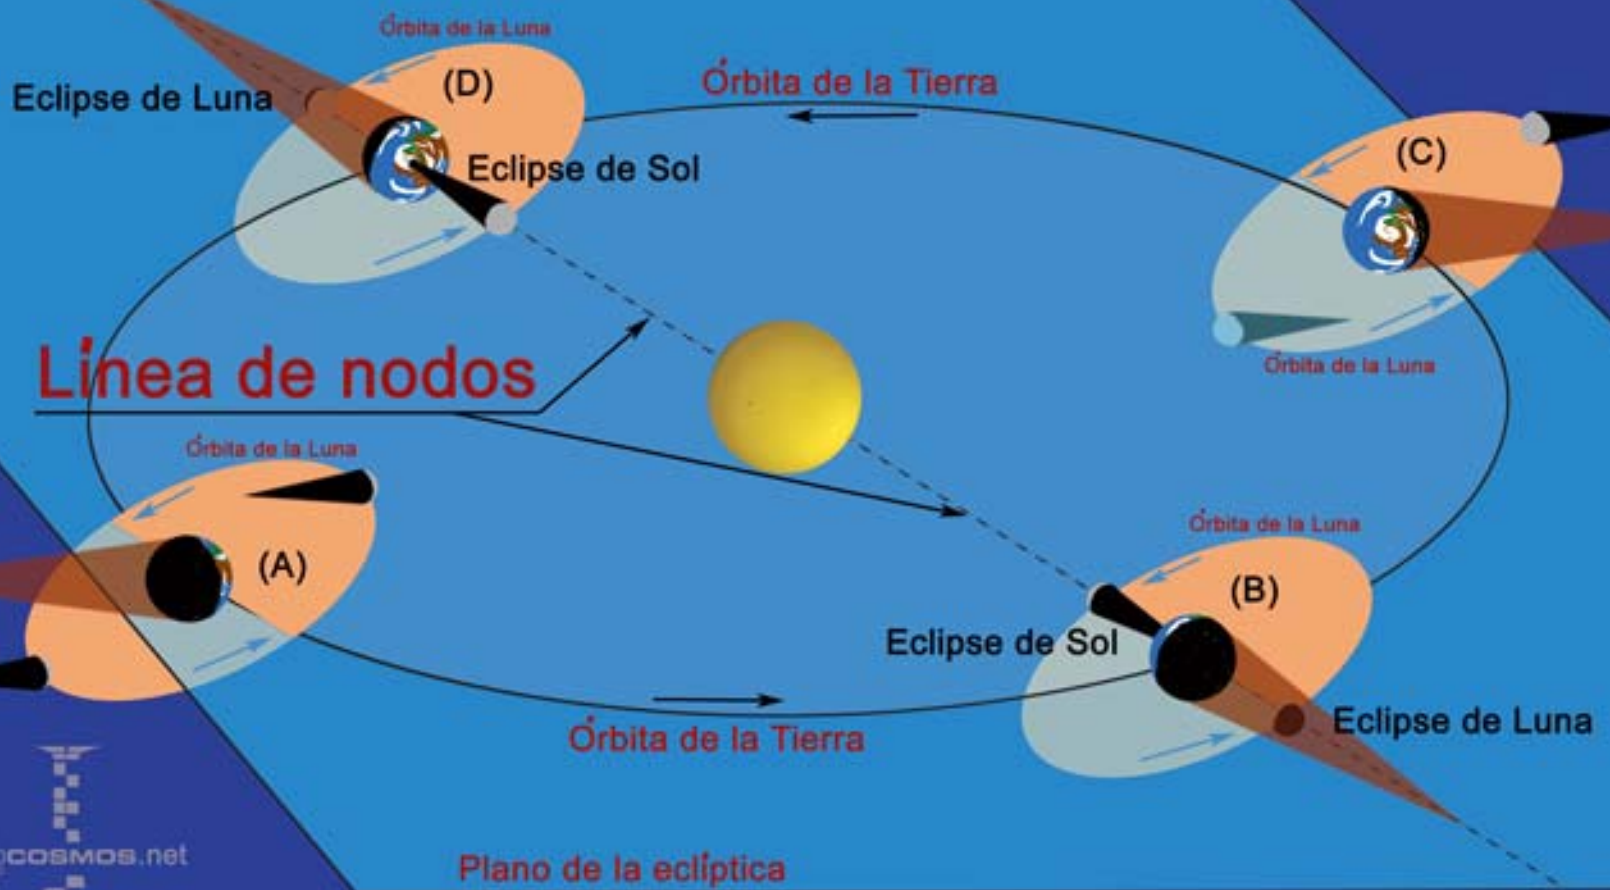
Órbita de la Luna

Eclipse de Luna

(D)

Órbita de la Tierra

Eclipse de Sol

(C)

Órbita de la Luna

Línea de nodos

Órbita de la Luna

(A)

Órbita de la Luna

(B)

Eclipse de Sol

Eclipse de Luna

Órbita de la Tierra

cosmos.net

Plano de la eclíptica